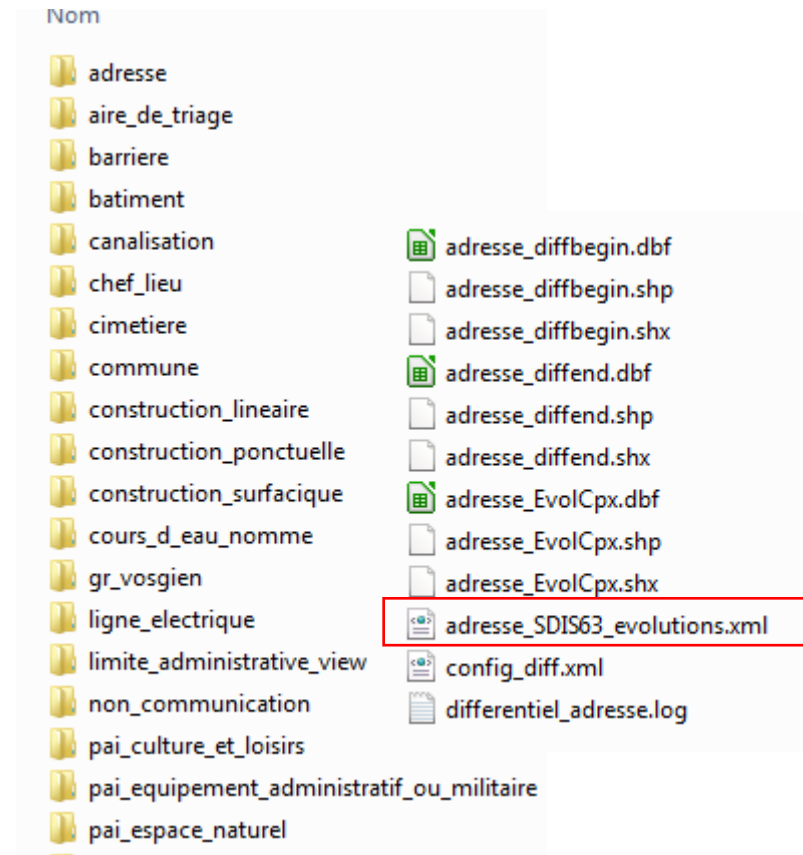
Nom

adresse
aire_de_triage
barriere
batiment
canalisation
chef_lieu
cimetiere
commune
construction_lineaire
construction_ponctuelle
construction_surfacique
cours_d_eau_nomme
gr_vosgien
ligne_electrique
limite_administrative_view
non_communication
pai_culture_et_loisirs
pai_equipement_administratif_ou_militaire
pai_espace_naturel

adresse_diffbegin.dbf
adresse_diffbegin.shp
adresse_diffbegin.shx
adresse_diffend.dbf
adresse_diffend.shp
adresse_diffend.shx
adresse_EvolCpx.dbf
adresse_EvolCpx.shp
adresse_EvolCpx.shx
adresse_SDIS63_evolutions.xml
config_diff.xml
differentiel_adresse.log